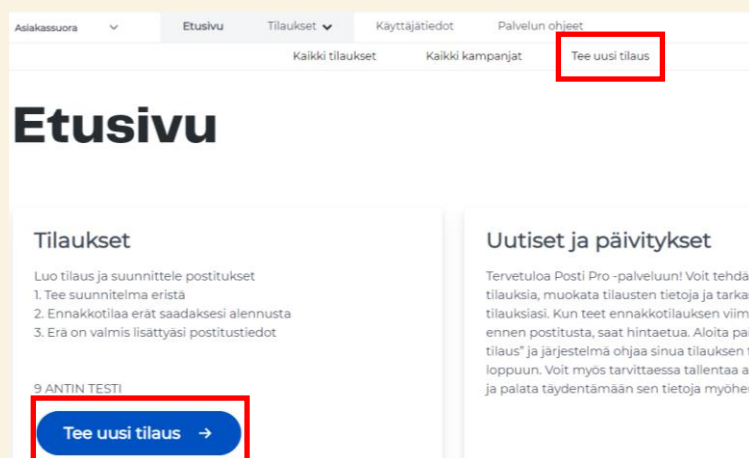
Asiakassuora
Etusivu
Tilaukset
Käyttäjätiedot
Palvelun ohjeet
Kaikki tilaukset
Kaikki kampanjat
Tee uusi tilaus

Etusivu

Tilaukset

Luo tilaus ja suunnittele postitukset
1. Tee suunnitelma eristä
2. Ennakkotilaa erät saadaksesi alennusta
3. Erä on valmis lisättyäsi postitustiedot

9 ANTIN TESTI

Tee uusi tilaus →

Uutiset ja päivitykset

Tervetuloa Posti Pro -palveluun! Voit tehdä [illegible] tilauksia, muokata tilausten tietoja ja tarka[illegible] tilauksiasi. Kun teet ennakkotilauksen viim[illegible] ennen postitusta, saat hintaetua. Aloita pa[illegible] tilaus" ja järjestelmä ohjaa sinua tilauksen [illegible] loppuun. Voit myös tarvittaessa tallentaa a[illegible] ja palata täydentämään sen tietoja myöhe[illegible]